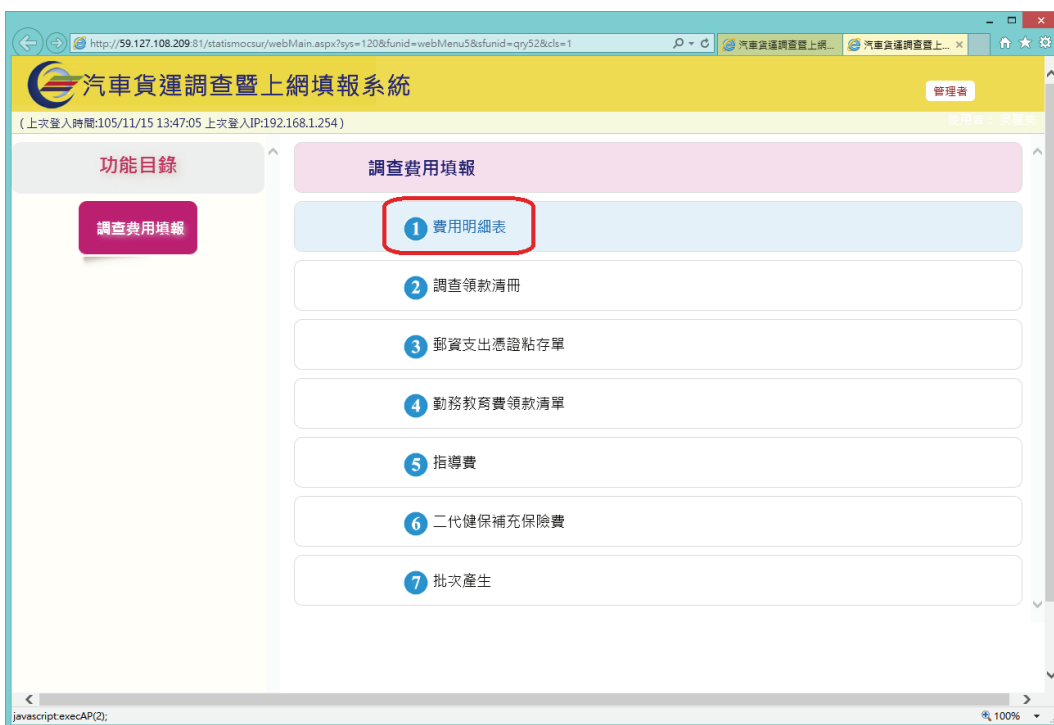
http://59.127.108.209:81/statismocsur/webMain.aspx?sys=120&funid=webMenu5&sfunid=qry52&cls=1

汽車貨運調查暨上網...

汽車貨運調查暨上...

汽車貨運調查暨上網填報系統

管理者

(上次登入時間:105/11/15 13:47:05 上次登入IP:192.168.1.254)

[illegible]

功能目錄

調查費用填報

調查費用填報

1 費用明細表

2 調查領款清冊

3 郵資支出憑證粘存單

4 勤務教育費領款清單

5 指導費

6 二代健保補充保險費

7 批次產生

javascript:execAP(2);

100%